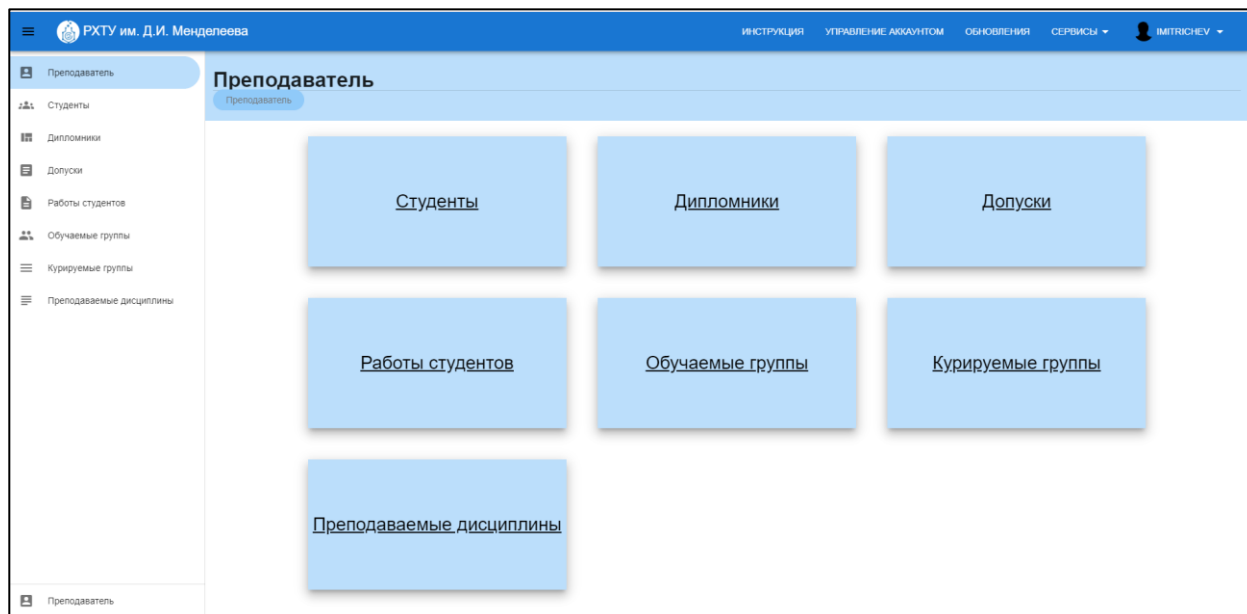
РХТУ им. Д.И. Менделеева

ИНСТРУКЦИЯ УПРАВЛЕНИЕ АККАУНТОМ ОБНОВЛЕНИЯ СЕРВИСЫ IMITRICHEV

Преподаватель
Студенты
Дипломники
Допуски
Работы студентов
Обучаемые группы
Курируемые группы
Преподаваемые дисциплины

Преподаватель
Преподаватель

Студенты
Дипломники
Допуски
Работы студентов
Обучаемые группы
Курируемые группы
Преподаваемые дисциплины

Преподаватель